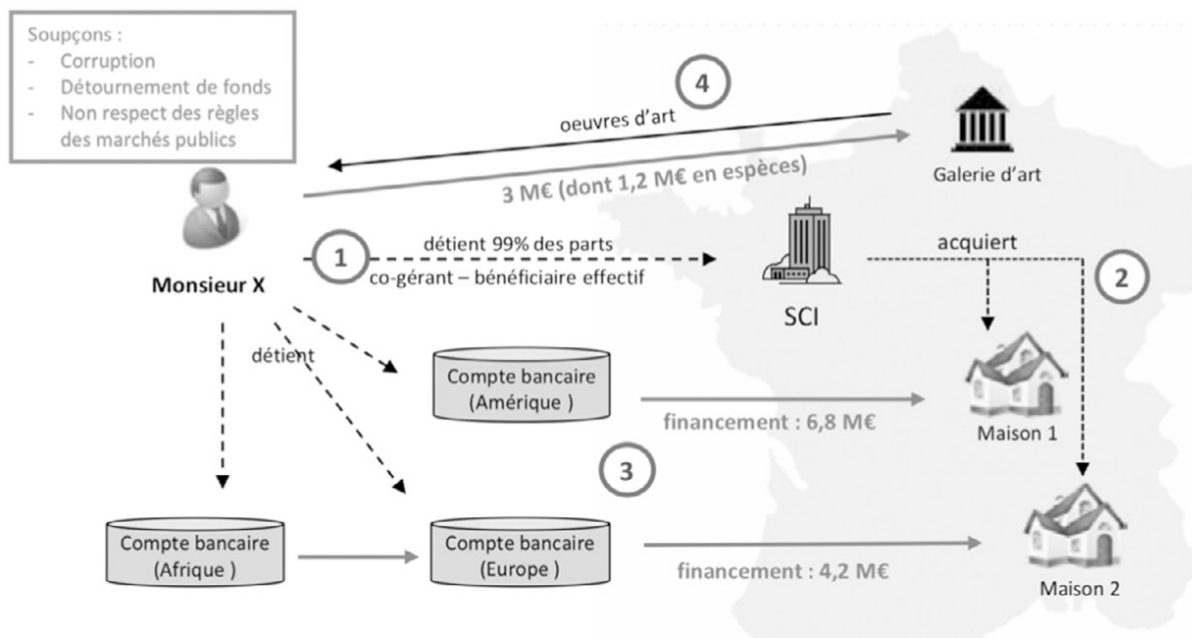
Soupçons :
- Corruption
- Détournement de fonds
- Non respect des règles des marchés publics

4
oeuvres d'art
Galerie d'art
3 M€ (dont 1,2 M€ en espèces)

Monsieur X

1
détient 99% des parts
co-gérant – bénéficiaire effectif

SCI

acquiert

2

détient

Compte bancaire (Amérique )

financement : 6,8 M€

Maison 1

3

Compte bancaire (Afrique )

Compte bancaire (Europe )

financement : 4,2 M€

Maison 2